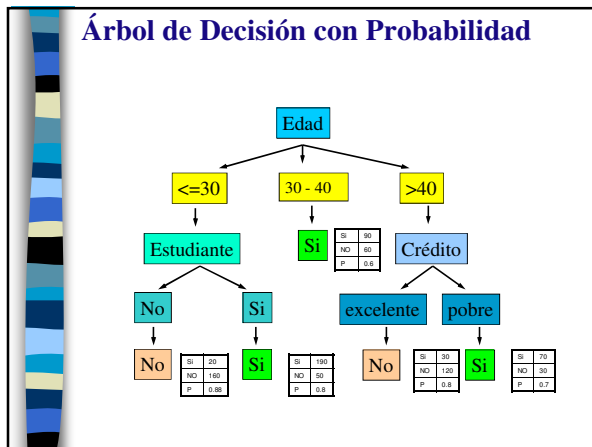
Árbol de Decisión con Probabilidad

Edad

<=30

30 - 40

>40

Estudiante

Si

| Si | 90 |
|---|---|
| NO | 60 |
| P | 0.6 |

Crédito

No

Si

excelente

pobre

No

| Si | 20 |
|---|---|
| NO | 160 |
| P | 0.88 |

Si

| Si | 190 |
|---|---|
| NO | 50 |
| P | 0.8 |

No

| Si | 30 |
|---|---|
| NO | 120 |
| P | 0.8 |

Si

| Si | 70 |
|---|---|
| NO | 30 |
| P | 0.7 |